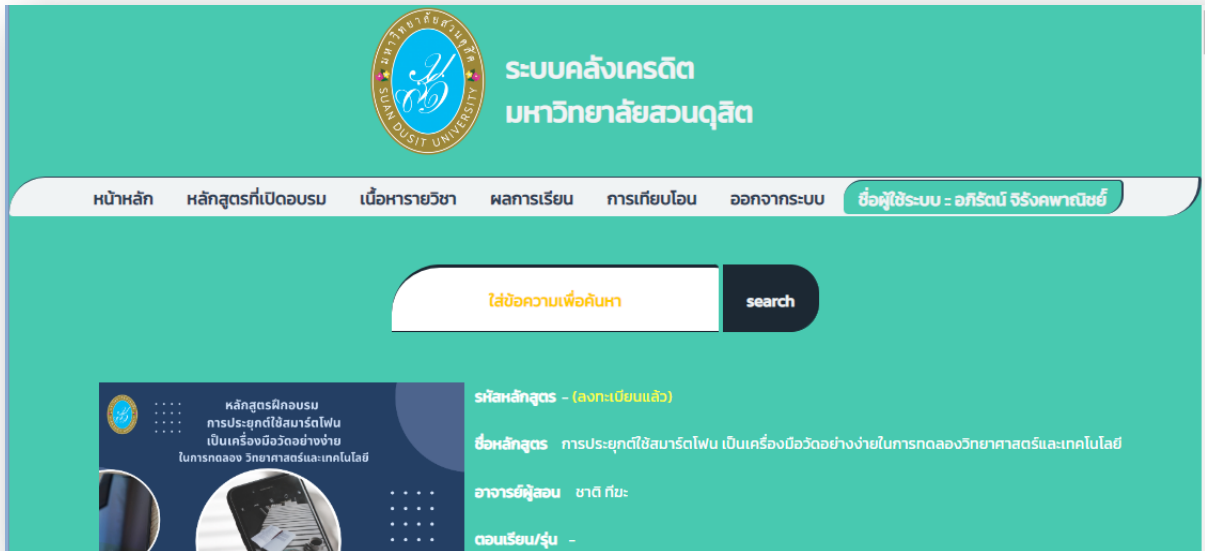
มหาวิทยาลัยสวนดุสิต
SUAN DUSIT UNIVERSITY

ระบบคลังเครดิต
มหาวิทยาลัยสวนดุสิต

หน้าหลัก หลักสูตรที่เปิดอบรม เนื้อหารายวิชา ผลการเรียน การเทียบโอน ออกจากระบบ ชื่อผู้ใช้ระบบ :: อภิรัตน์ จิรังคพาณิชย์

ใส่ข้อความเพื่อค้นหา
search

หลักสูตรฝึกอบรม
การประยุกต์ใช้สมาร์ตโฟน
เป็นเครื่องมือวัดอย่างง่าย
ในการทดลอง วิทยาศาสตร์และเทคโนโลยี

รหัสหลักสูตร - (ลงทะเบียนแล้ว)

ชื่อหลักสูตร การประยุกต์ใช้สมาร์ตโฟน เป็นเครื่องมือวัดอย่างง่ายในการทดลองวิทยาศาสตร์และเทคโนโลยี

อาจารย์ผู้สอน ชาติ ทีฆะ

ตอนเรียน/รุ่น -